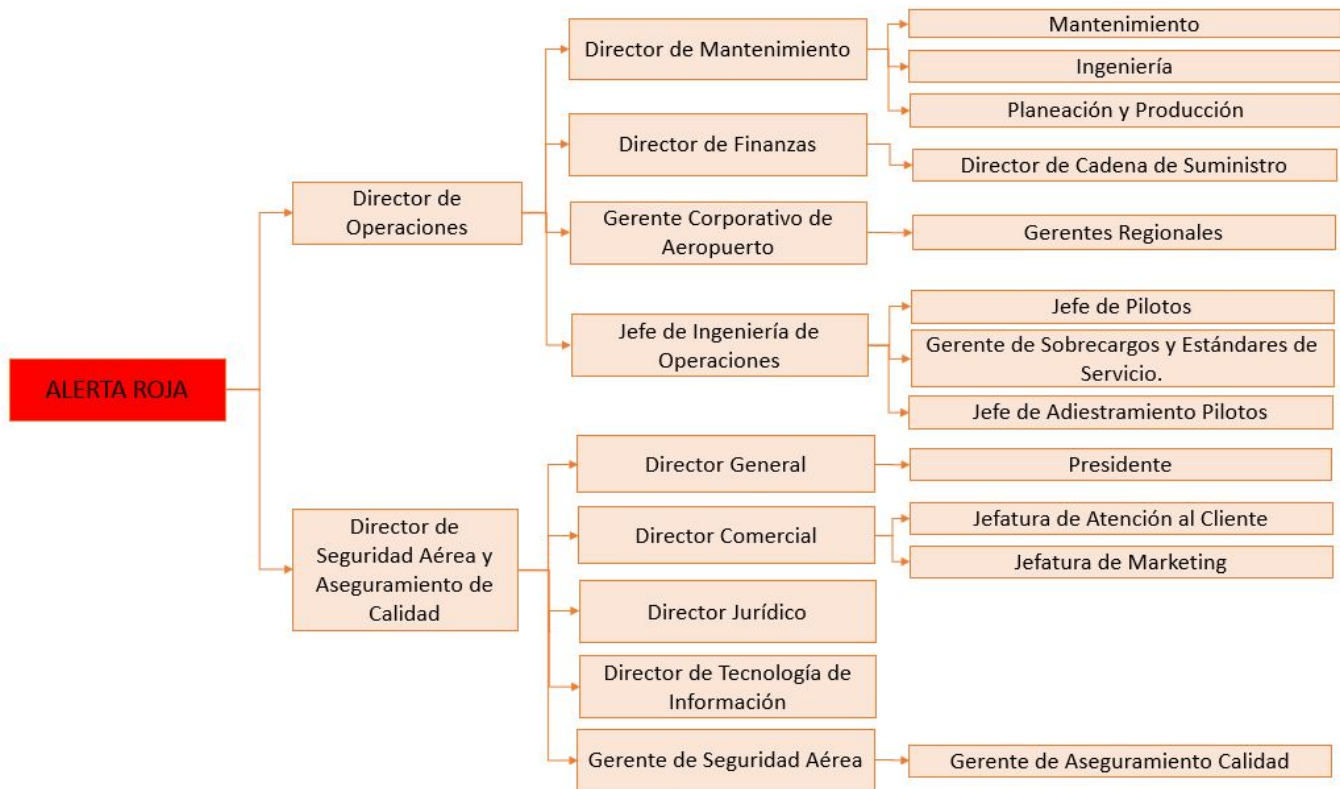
ALERTA ROJA

Director de Operaciones

Director de Mantenimiento

Mantenimiento

Ingeniería

Planeación y Producción

Director de Finanzas

Director de Cadena de Suministro

Gerente Corporativo de Aeropuerto

Gerentes Regionales

Jefe de Ingeniería de Operaciones

Jefe de Pilotos

Gerente de Sobrecargos y Estándares de Servicio.

Jefe de Adiestramiento Pilotos

Director de Seguridad Aérea y Aseguramiento de Calidad

Director General

Presidente

Director Comercial

Jefatura de Atención al Cliente

Jefatura de Marketing

Director Jurídico

Director de Tecnología de Información

Gerente de Seguridad Aérea

Gerente de Aseguramiento Calidad